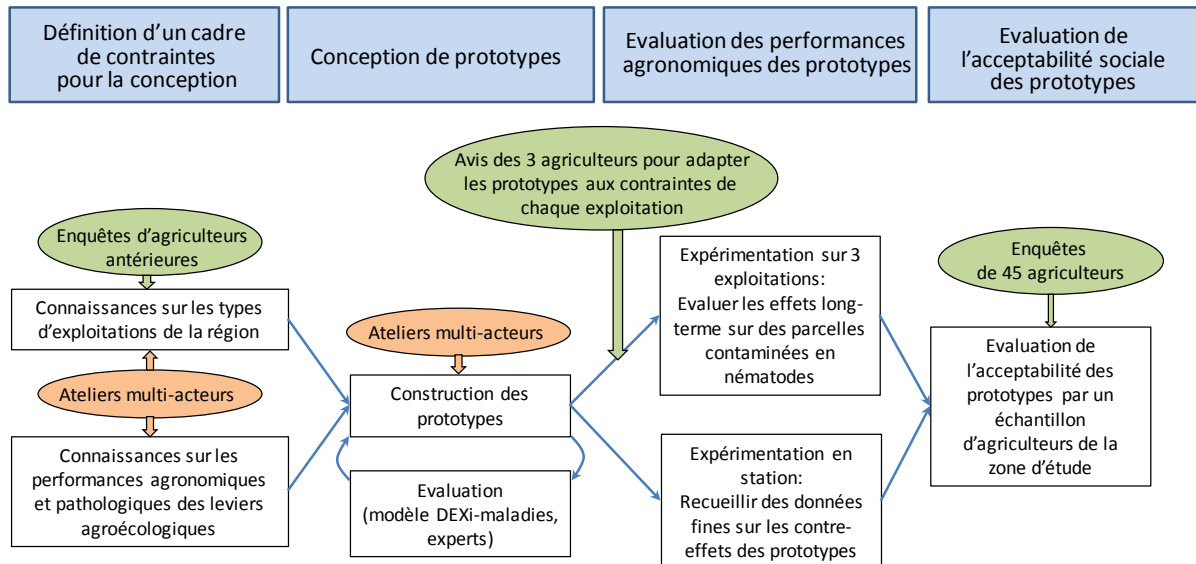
Définition d'un cadre de contraintes pour la conception

Conception de prototypes

Evaluation des performances agronomiques des prototypes

Evaluation de l'acceptabilité sociale des prototypes

Avis des 3 agriculteurs pour adapter les prototypes aux contraintes de chaque exploitation

Enquêtes d'agriculteurs antérieures

Connaissances sur les types d'exploitations de la région

Ateliers multi-acteurs

Connaissances sur les performances agronomiques et pathologiques des leviers agroécologiques

Ateliers multi-acteurs

Construction des prototypes

Evaluation (modèle DEXi-maladies, experts)

Expérimentation sur 3 exploitations: Evaluer les effets long-terme sur des parcelles contaminées en nématodes

Expérimentation en station: Recueillir des données fines sur les contre-effets des prototypes

Enquêtes de 45 agriculteurs

Evaluation de l'acceptabilité des prototypes par un échantillon d'agriculteurs de la zone d'étude